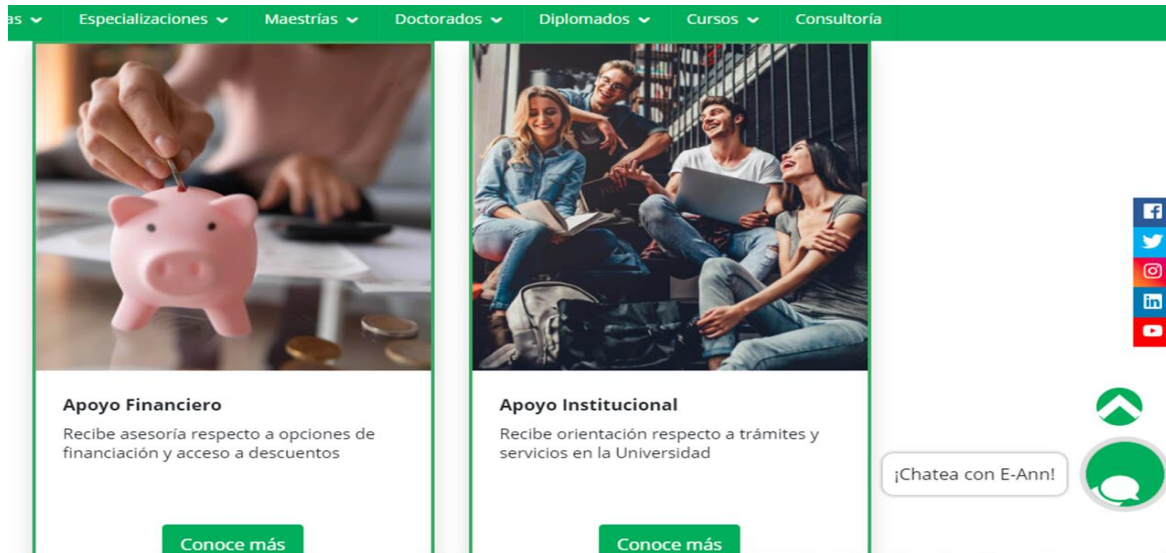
as ⌄ Especializaciones ⌄ Maestrías ⌄ Doctorados ⌄ Diplomados ⌄ Cursos ⌄ Consultoría

Apoyo Financiero

Recibe asesoría respecto a opciones de financiación y acceso a descuentos

Conoce más

Apoyo Institucional

Recibe orientación respecto a trámites y servicios en la Universidad

Conoce más

¡Chatea con E-Ann!